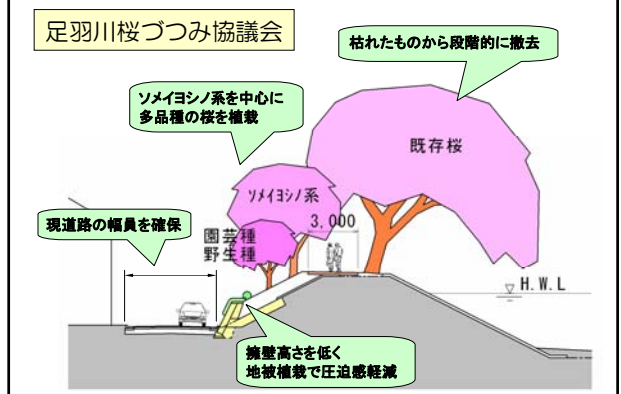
足羽川桜づつみ協議会

枯れたものから段階的に撤去

ソメイヨシノ系を中心に
多品種の桜を植栽

既存桜

ソメイヨシノ系

3,000

園芸種
野生種

現道路の幅員を確保

H. W. L

擁壁高さを低く
地被植栽で圧迫感軽減